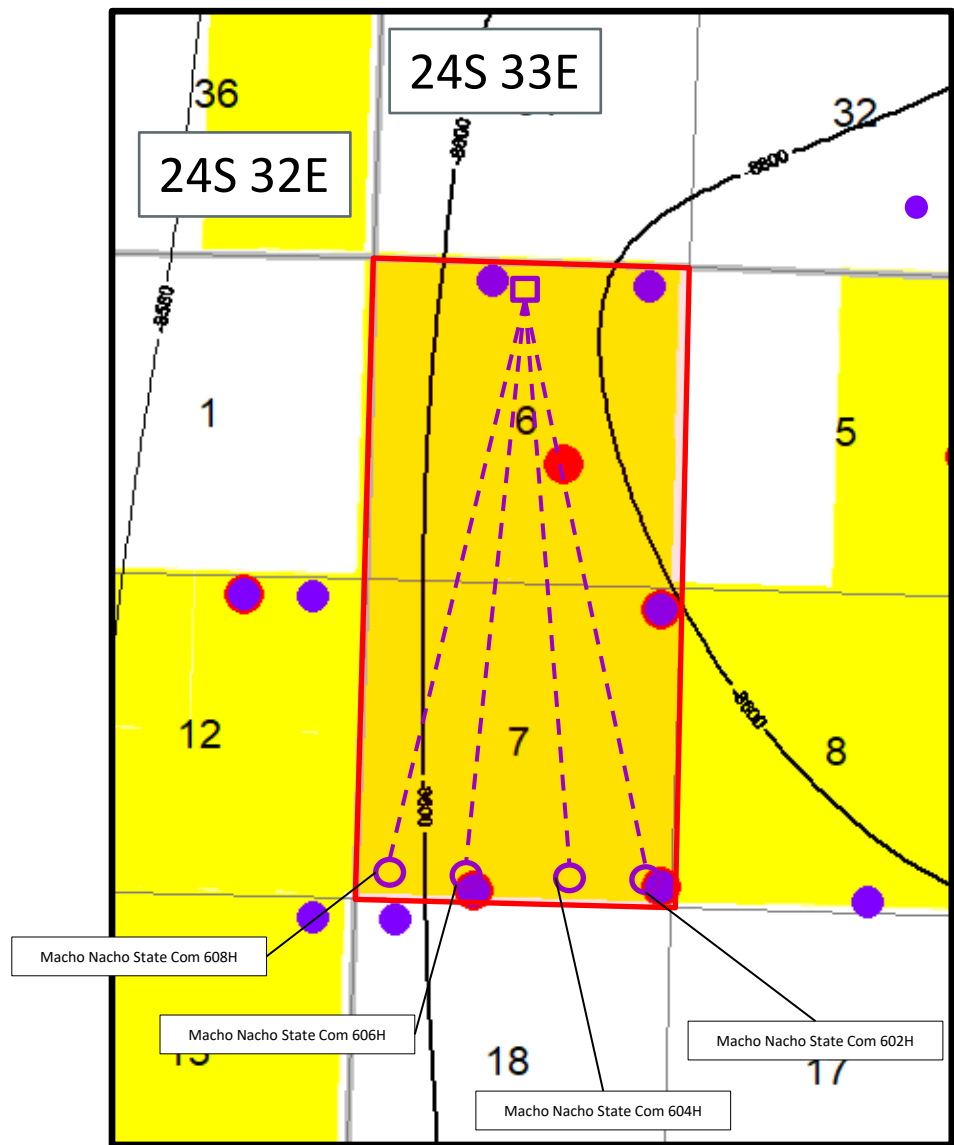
36

24S 33E

32

24S 32E

-8800

-8800

-8550

1

6

5

12

7

8

-8800

-8900

Macho Nacho State Com 608H

Macho Nacho State Com 606H

Macho Nacho State Com 602H

13

18

17

Macho Nacho State Com 604H